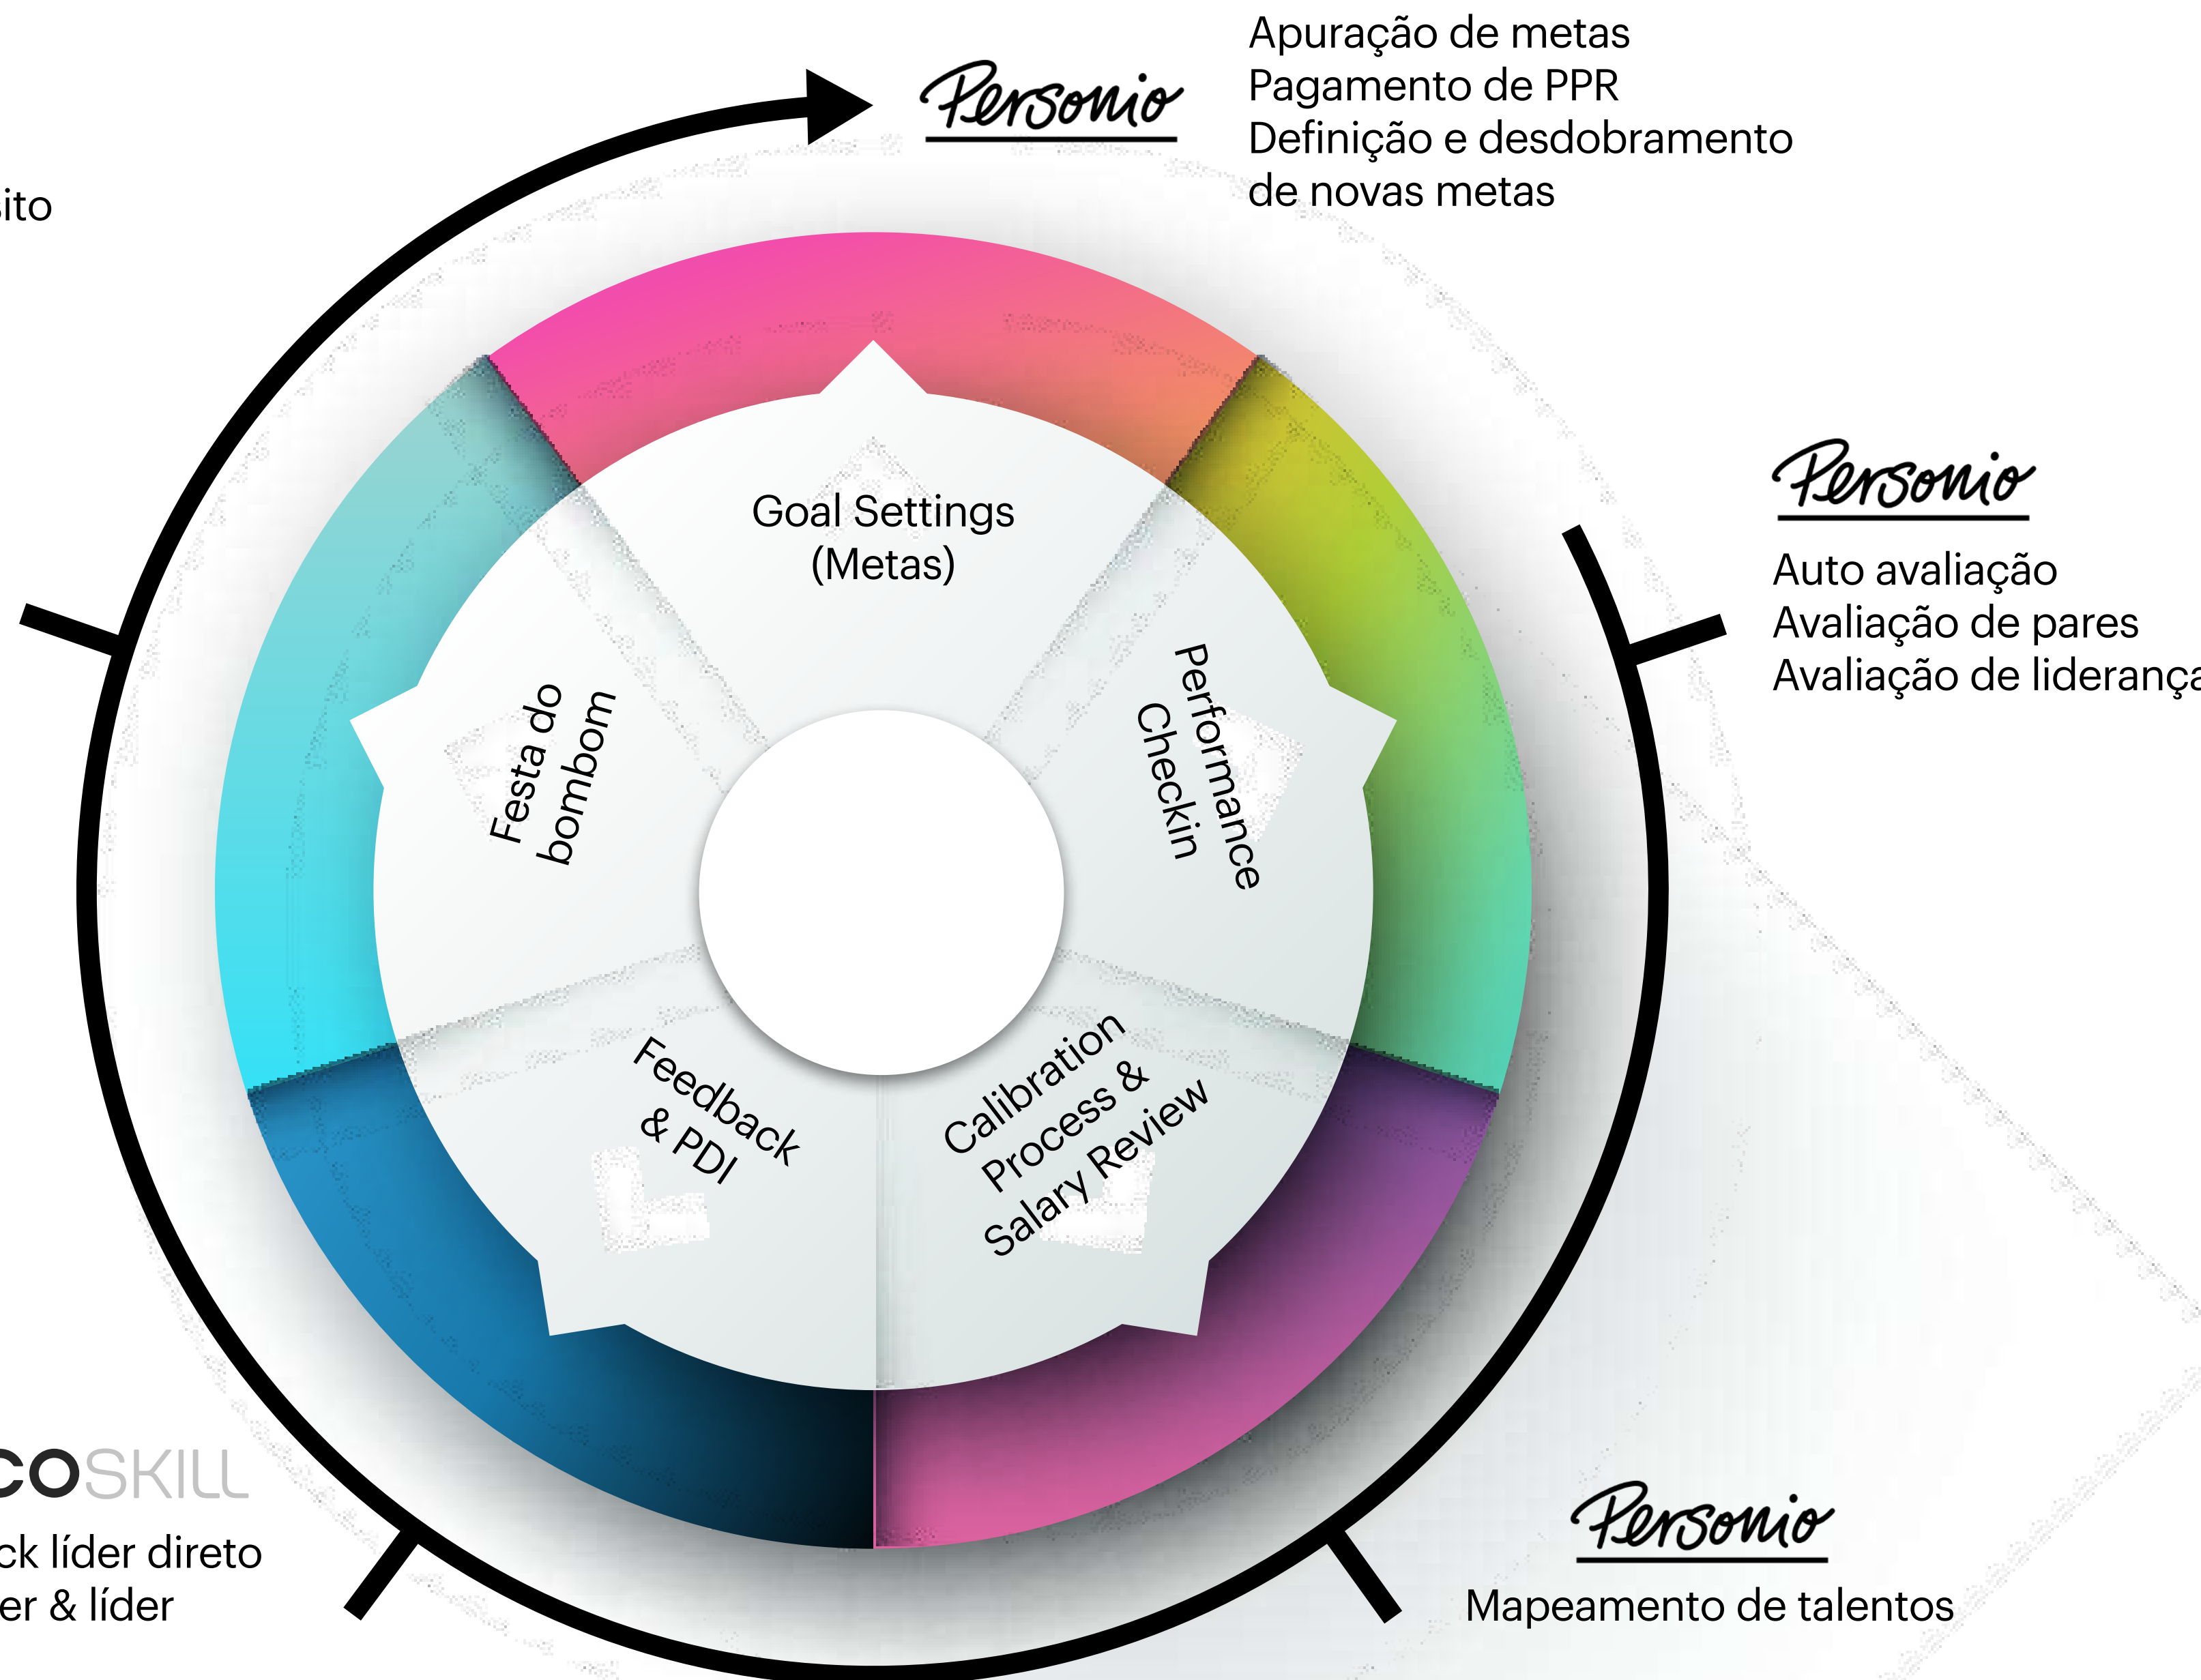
Personio

Apuração de metas
Pagamento de PPR
Definição e desdobramento de novas metas

ito

Personio

Auto avaliação
Avaliação de pares
Avaliação de liderança

Goal Settings
(Metas)

Festa do bombom

Performance Checkin

Feedback & PDI

Calibration Process & Salary Review

COSKILL

ck líder direto
er & líder

Personio

Mapeamento de talentos